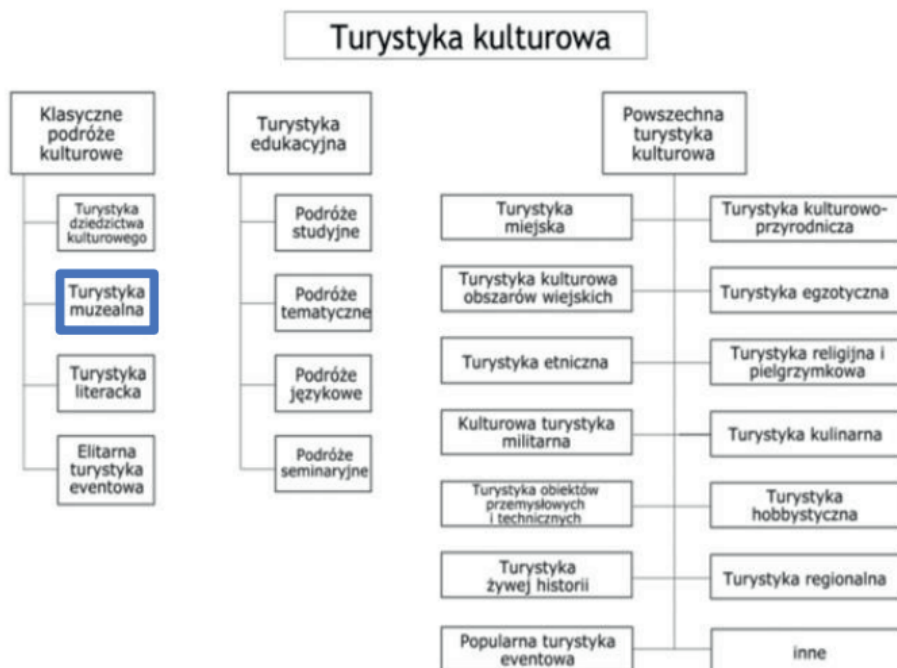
Turystyka kulturowa

Klasyczne podróże kulturowe

Turystyka dziedzictwa kulturowego

Turystyka muzealna

Turystyka literacka

Elitarna turystyka eventowa

Turystyka edukacyjna

Podróże studyjne

Podróże tematyczne

Podróże językowe

Podróże seminaryjne

Powszechna turystyka kulturowa

Turystyka miejska

Turystyka kulturowo-przyrodnicza

Turystyka kulturowa obszarów wiejskich

Turystyka egzotyczna

Turystyka etniczna

Turystyka religijna i pielgrzymkowa

Kulturowa turystyka militarna

Turystyka kulinarna

Turystyka obiektów przemysłowych i technicznych

Turystyka hobbystyczna

Turystyka żywej historii

Turystyka regionalna

Popularna turystyka eventowa

inne